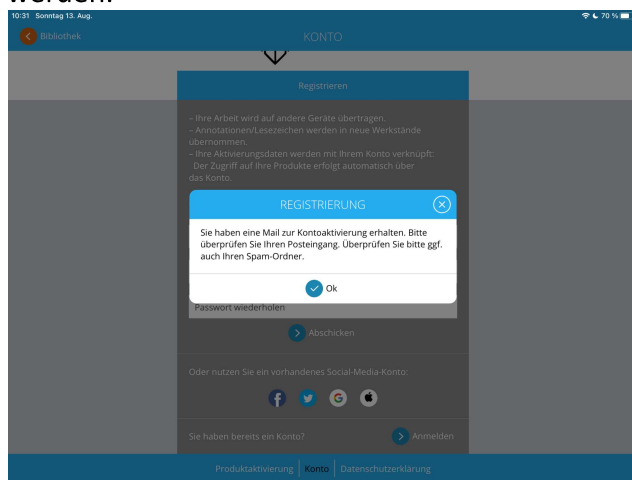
werden.

10:31 Sonntag 13. Aug.

70 %

Bibliothek

KONTO

Registrieren

– Ihre Arbeit wird auf andere Geräte übertragen.
– Annotationen/Lesezeichen werden in neue Werkstände übernommen.
– Ihre Aktivierungsdaten werden mit Ihrem Konto verknüpft: Der Zugriff auf Ihre Produkte erfolgt automatisch über das Konto.

REGISTRIERUNG

Sie haben eine Mail zur Kontoaktivierung erhalten. Bitte überprüfen Sie Ihren Posteingang. Überprüfen Sie bitte ggf. auch Ihren Spam-Ordner.

Ok

Passwort wiederholen

Abschicken

Oder nutzen Sie ein vorhandenes Social-Media-Konto:

Sie haben bereits ein Konto?

Anmelden

Produktaktivierung | Konto | Datenschutzerklärung